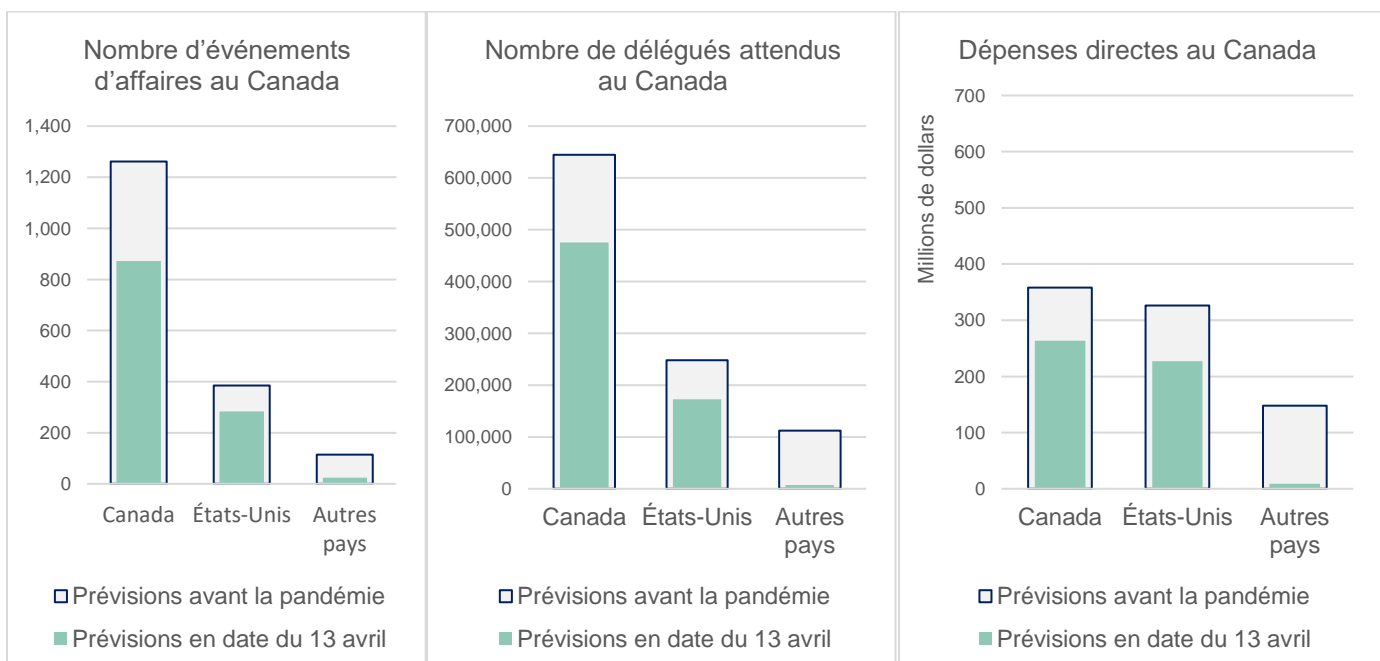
Nombre d'événements d'affaires au Canada

1,400
1,200
1,000
800
600
400
200
0

Canada
États-Unis
Autres pays

Prévisions avant la pandémie
Prévisions en date du 13 avril

Nombre de délégués attendus au Canada

700,000
600,000
500,000
400,000
300,000
200,000
100,000
0

Canada
États-Unis
Autres pays

Prévisions avant la pandémie
Prévisions en date du 13 avril

Dépenses directes au Canada

Millions de dollars

700
600
500
400
300
200
100
0

Canada
États-Unis
Autres pays

Prévisions avant la pandémie
Prévisions en date du 13 avril